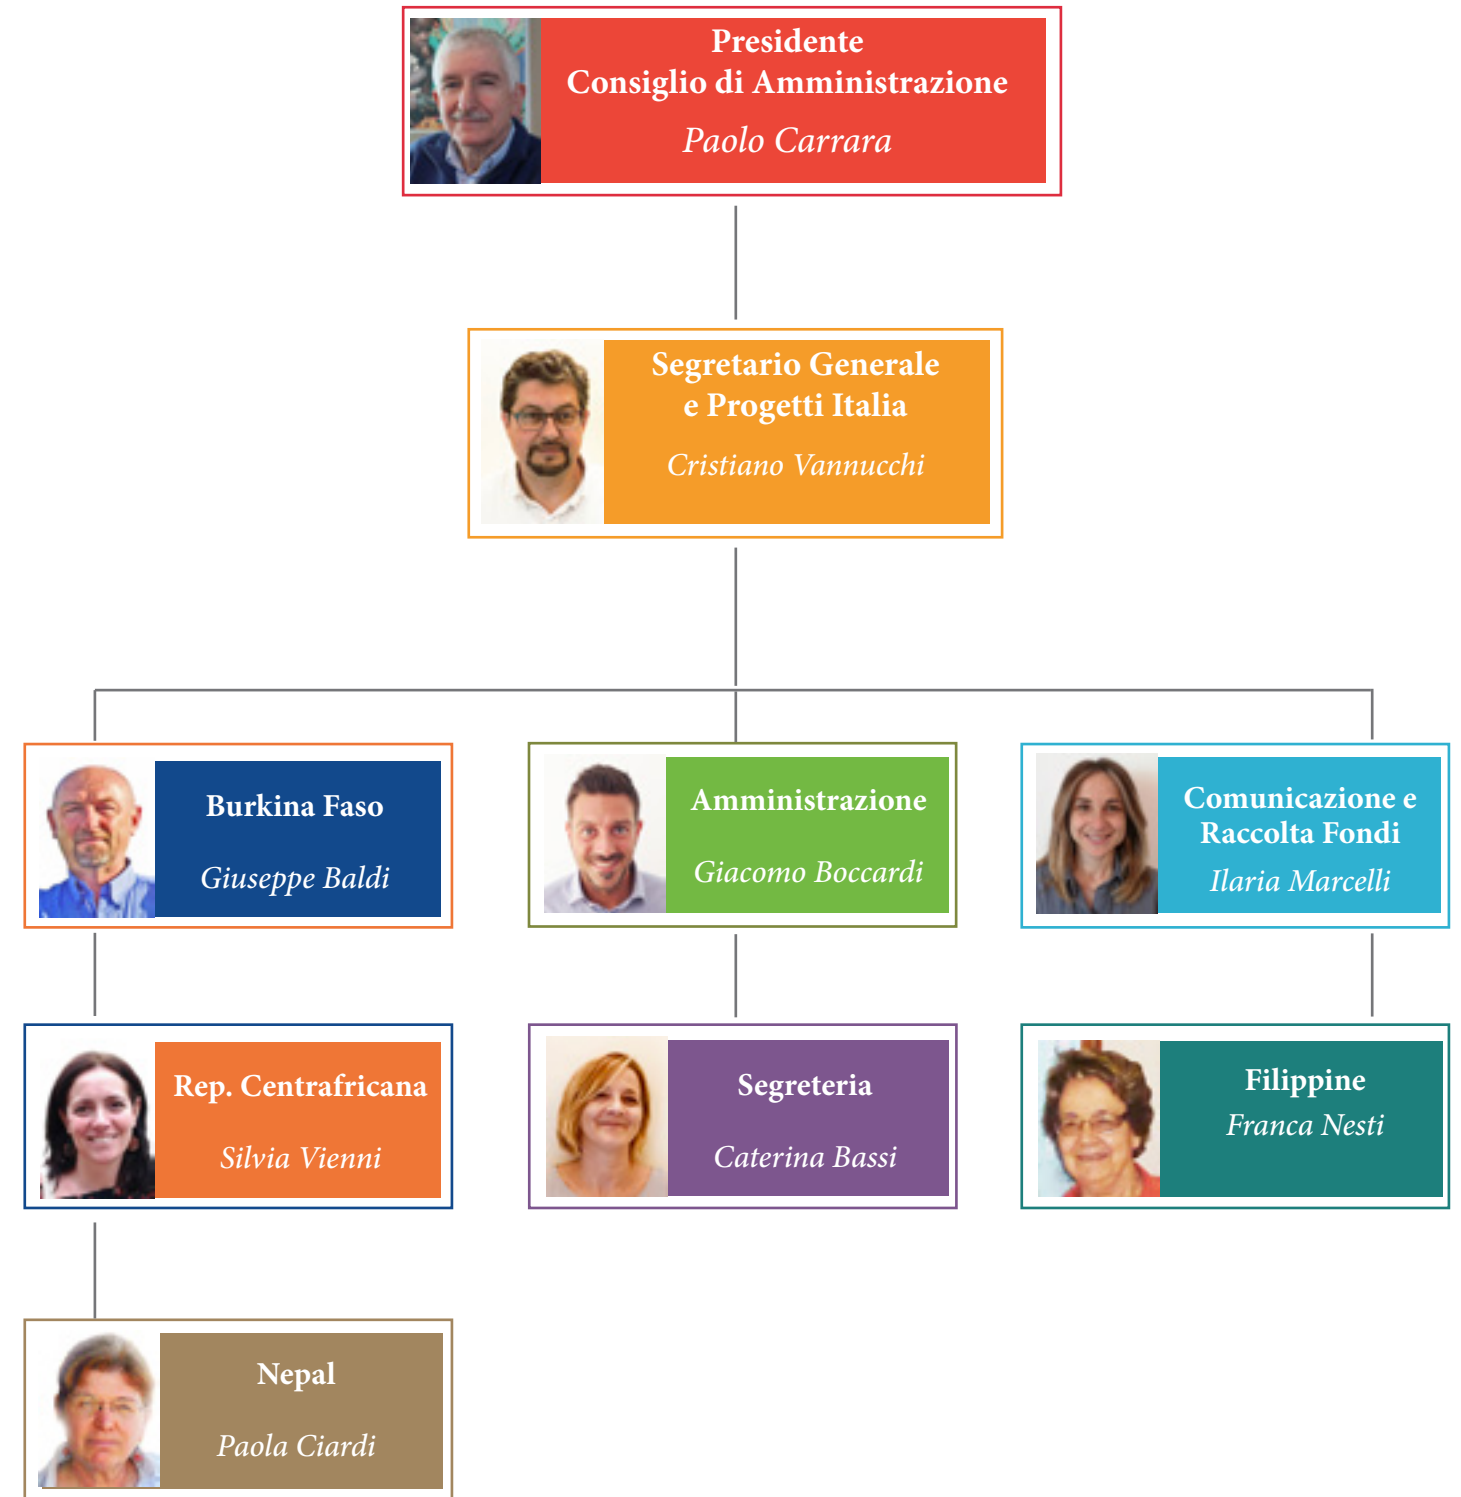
Presidente
Consiglio di Amministrazione
Paolo Carrara

Segretario Generale
e Progetti Italia
Cristiano Vannucchi

Burkina Faso
Giuseppe Baldi

Amministrazione
Giacomo Boccardi

Comunicazione e Raccolta Fondi
Ilaria Marcelli

Rep. Centrafricana
Silvia Vienni

Segreteria
Caterina Bassi

Filippine
Franca Nesti

Nepal
Paola Ciardi